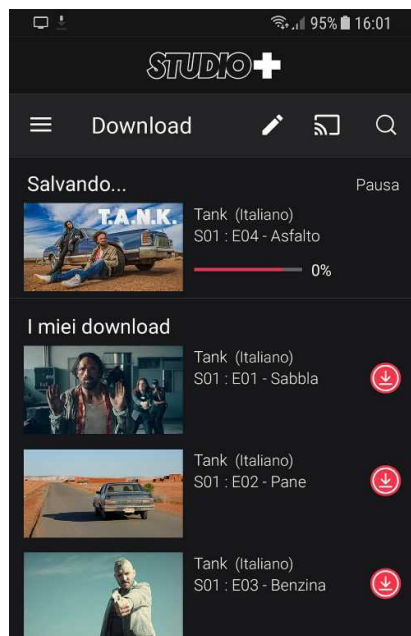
95% 16:01

STUDIO+

Download

Salvando...

Pausa

T.A.N.K.

Tank (Italiano)
S01 : E04 - Asfalto

0%

I miei download

Tank (Italiano)
S01 : E01 - Sabbia

Tank (Italiano)
S01 : E02 - Pane

Tank (Italiano)
S01 : E03 - Benzina